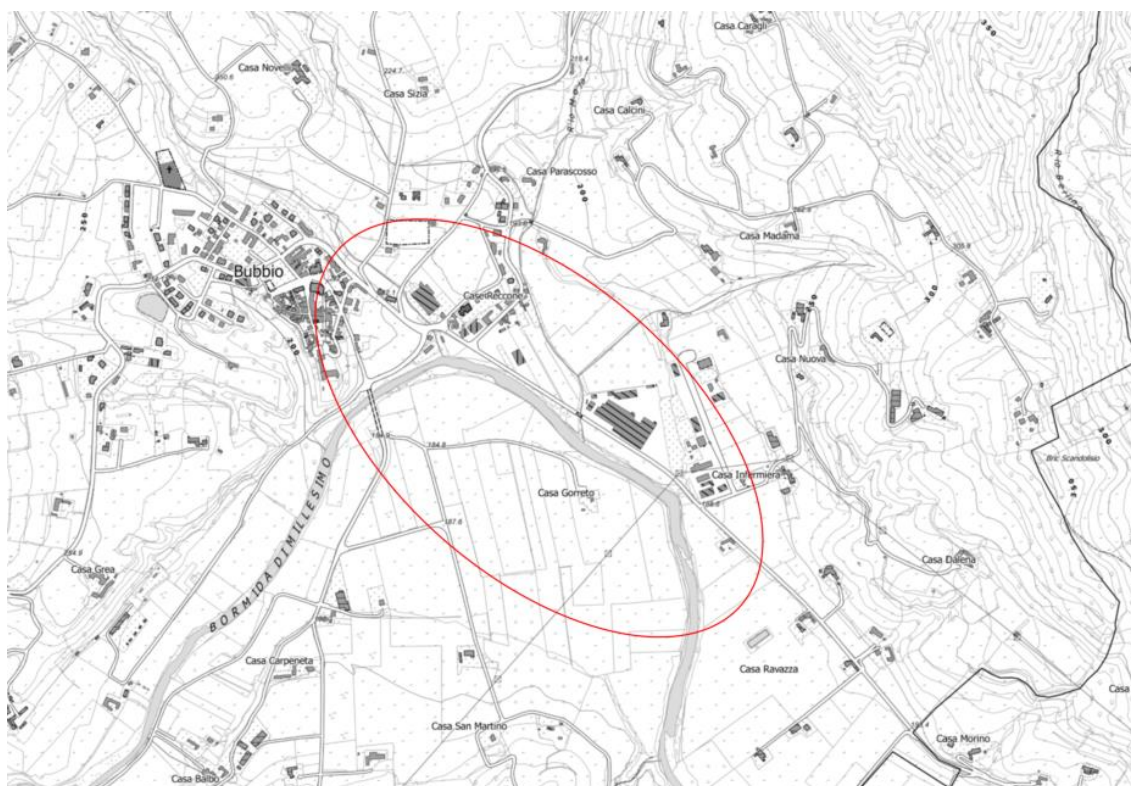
Casa Caragli

Casa Novel

224.7

Casa Sizia

Casa Calcini

Rio Marca

Casa Parascosso

200

Casa Madama

Bubbio

Case Reccone

Casa Nuova

300

200

184.9

184.8

Casa Infermiera

Bric Scandolisio

Casa Gorreto

187.8

Casa Grea

BORMIDA DI MILLESIMO

Casa Dalena

Casa Carpeneta

Casa Ravazza

Casa San Martino

Casa Morino

Casa Balbo

Casa